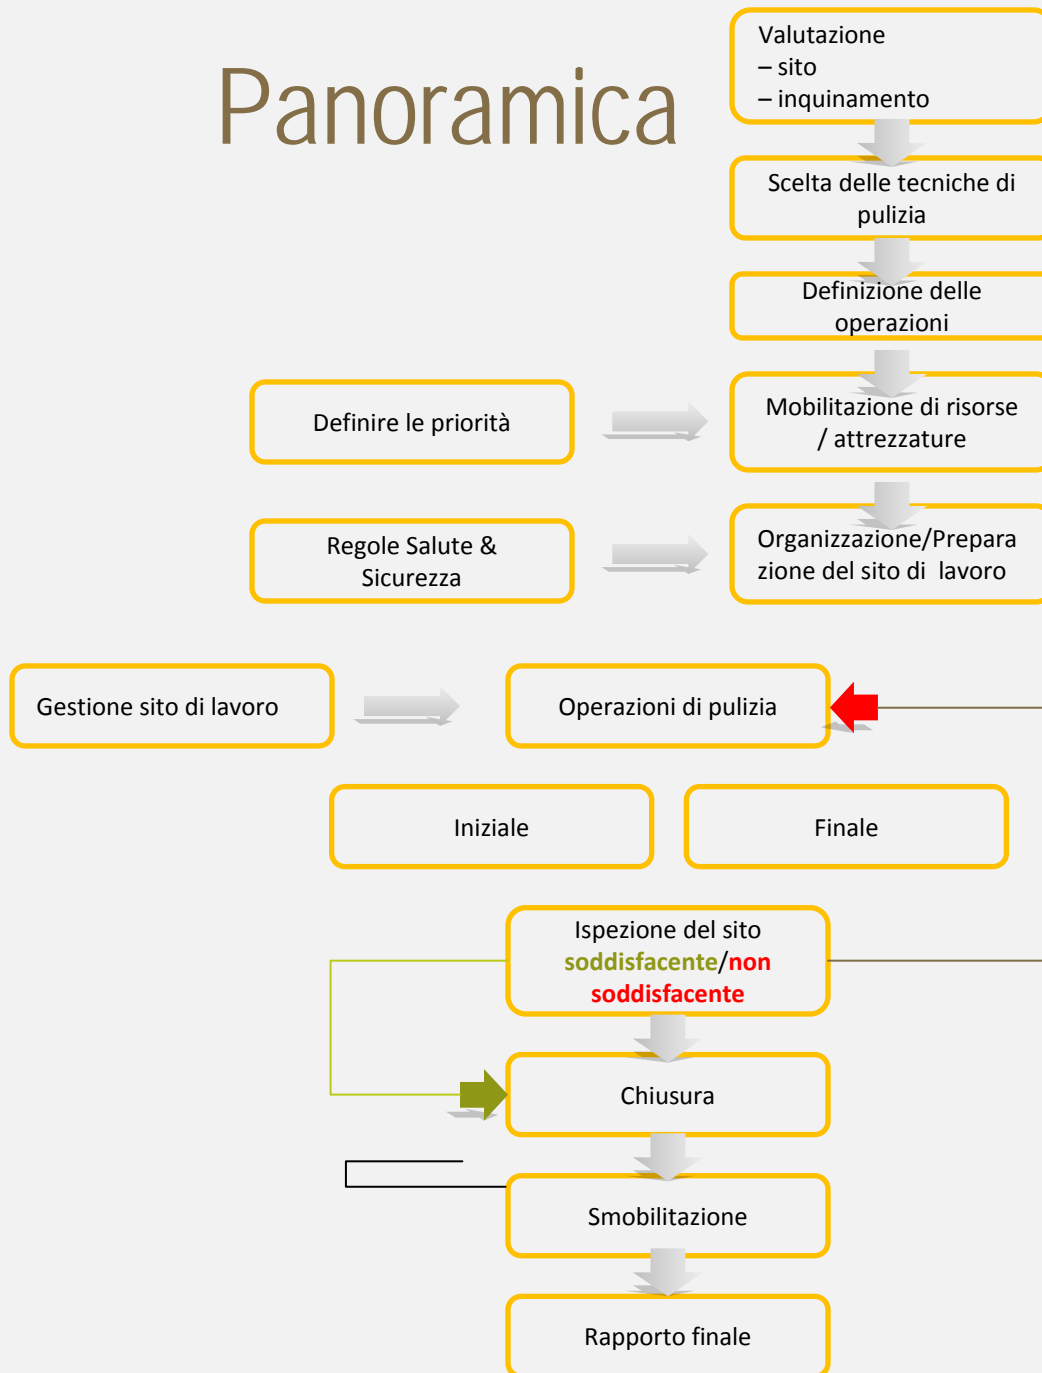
Panoramica

Valutazione
– sito
– inquinamento

Scelta delle tecniche di pulizia

Definizione delle operazioni

Definire le priorità

Mobilitazione di risorse / attrezzature

Regole Salute & Sicurezza

Organizzazione/Preparazione del sito di lavoro

Gestione sito di lavoro

Operazioni di pulizia

Iniziale

Finale

Ispezione del sito soddisfacente/non soddisfacente

Chiusura

Smobilitazione

Rapporto finale